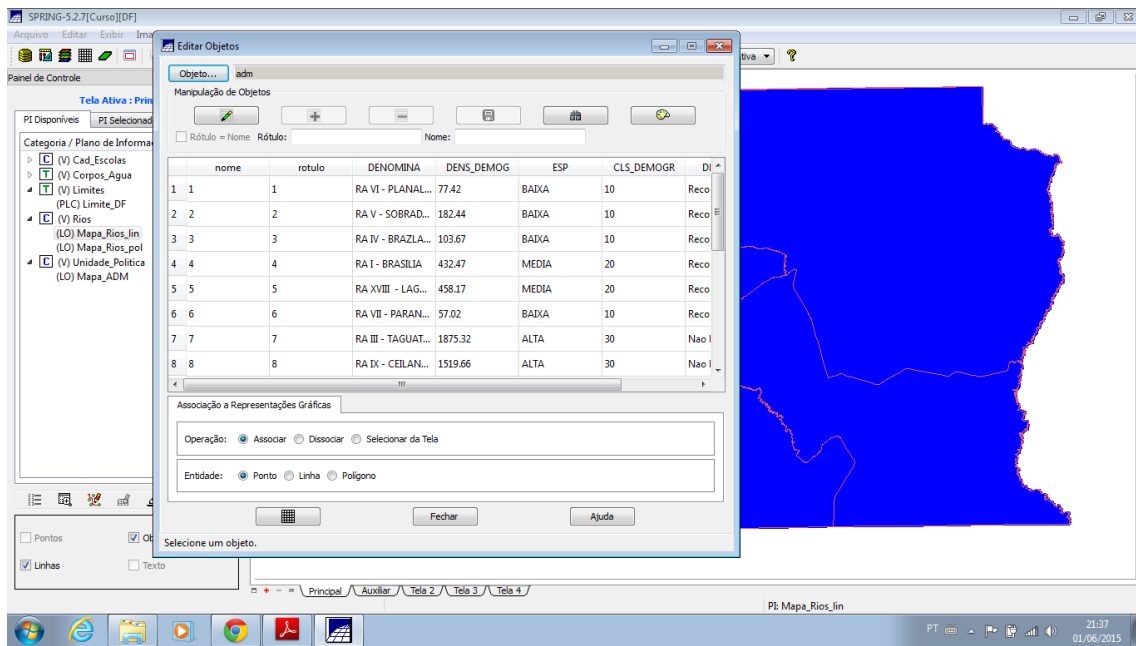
SPRING-5.2.7[Curso][DF]

Arquivo Editar Exibir Ima

Painel de Controle

Tela Ativa : Prin

PI Disponíveis PI Selecionad

Categoria / Plano de Informa

(V) Cad_Escolas
(V) Corpos_Agua
(V) Limites
(PLC) Limite_DF
(V) Rios
(LO) Mapa_Rios_lin
(LO) Mapa_Rios_pol
(V) Unidade_Politica
(LO) Mapa_ADM

Pontos
Ob
Linhas
Texto

Editar Objetos

Objeto... adm

Manipulação de Objetos

Rótulo = Nome Rótulo: Nome:

| | nome | rotulo | DENOMINA | DENS_DEMOG | ESP | CLS_DEMOGR | DI |
|---|---|---|---|---|---|---|---|
| 1 | 1 | 1 | RA VI - PLANAL... | 77.42 | BAIXA | 10 | Reco |
| 2 | 2 | 2 | RA V - SOBRAD... | 182.44 | BAIXA | 10 | Reco |
| 3 | 3 | 3 | RA IV - BRAZLA... | 103.67 | BAIXA | 10 | Reco |
| 4 | 4 | 4 | RA I - BRASILIA | 432.47 | MEDIA | 20 | Reco |
| 5 | 5 | 5 | RA XVIII - LAG... | 458.17 | MEDIA | 20 | Reco |
| 6 | 6 | 6 | RA VII - PARAN... | 57.02 | BAIXA | 10 | Reco |
| 7 | 7 | 7 | RA III - TAGUAT... | 1875.32 | ALTA | 30 | Nao I |
| 8 | 8 | 8 | RA IX - CEILAN... | 1519.66 | ALTA | 30 | Nao I |

Associação a Representações Gráficas

Operação: Associar Dissociar Selecionar da Tela

Entidade: Ponto Linha Polígono

Fechar Ajuda

Selecione um objeto.

tiva ?

Principal Auxiliar Tela 2 Tela 3 Tela 4

PI: Mapa_Rios_lin

PT 21:37 01/06/2015